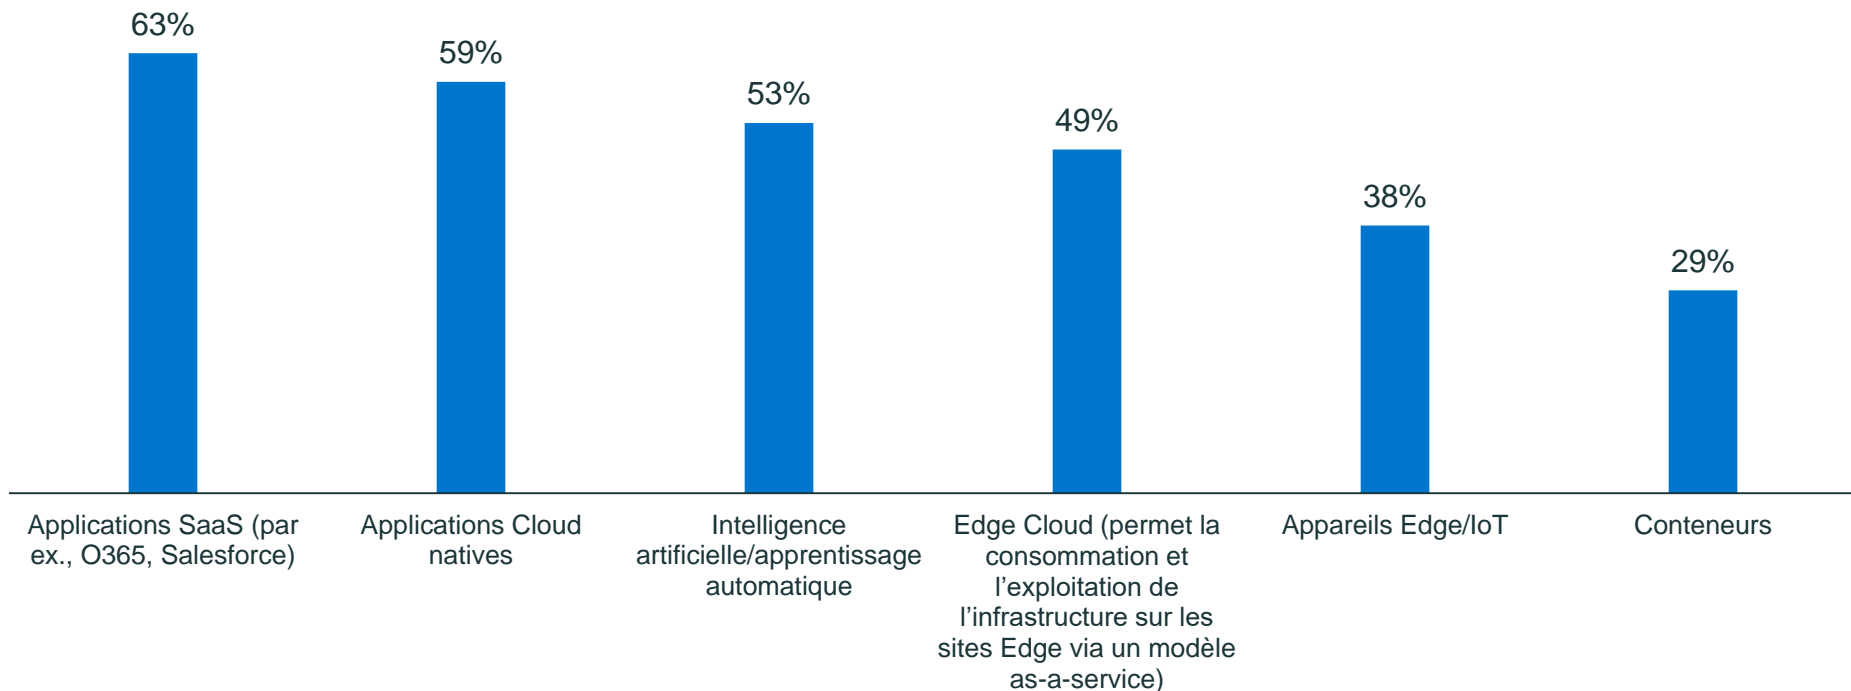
63%
59%
53%
49%
38%
29%

Applications SaaS (par ex., O365, Salesforce)
Applications Cloud natives
Intelligence artificielle/apprentissage automatique
Edge Cloud (permet la consommation et l’exploitation de l’infrastructure sur les sites Edge via un modèle as-a-service)
Appareils Edge/IoT
Conteneurs